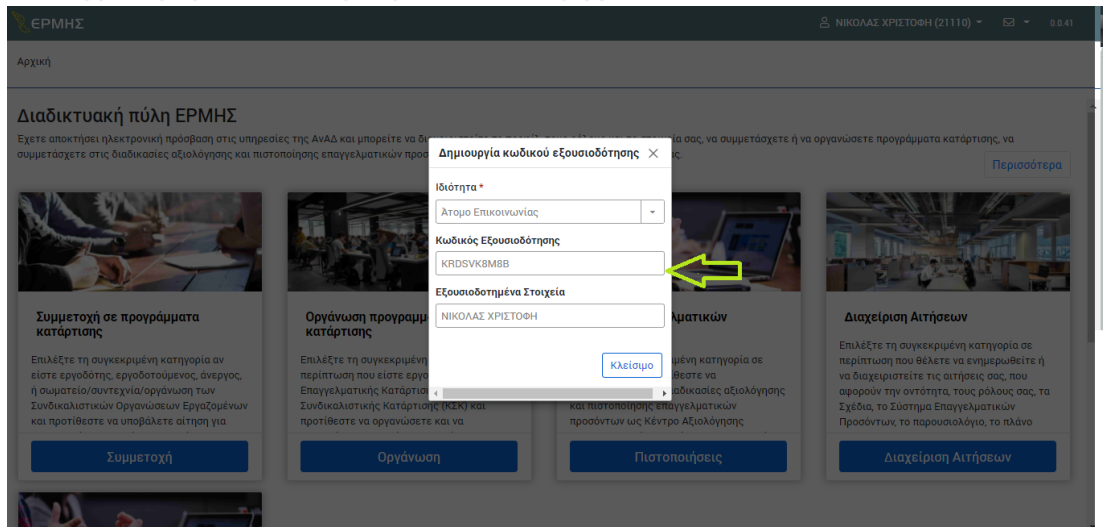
ΕΡΜΗΣ

ΝΙΚΟΛΑΣ ΧΡΙΣΤΟΦΗ (21110) 0.0.41

Αρχική

Διαδικτυακή πύλη ΕΡΜΗΣ

Έχετε αποκτήσει ηλεκτρονική πρόσβαση στις υπηρεσίες της ΑνΑΔ και μπορείτε να δι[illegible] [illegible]ία σας, να συμμετάσχετε ή να οργανώσετε προγράμματα κατάρτισης, να συμμετάσχετε στις διαδικασίες αξιολόγησης και πιστοποίησης επαγγελματικών προσ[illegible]ς.

Περισσότερα

Συμμετοχή σε προγράμματα κατάρτισης

Επιλέξτε τη συγκεκριμένη κατηγορία αν είστε εργοδότης, εργοδοτούμενος, άνεργος, ή σωματείο/συντεχνία/οργάνωση των Συνδικαλιστικών Οργανώσεων Εργαζομένων και προτίθεστε να υποβάλετε αίτηση για

Συμμετοχή

Οργάνωση προγραμμ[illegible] κατάρτισης

Επιλέξτε τη συγκεκριμέν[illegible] περίπτωση που είστε εργο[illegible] Επαγγελματικής Κατάρτισ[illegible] Συνδικαλιστικής Κατάρτισης (ΚΣΚ) και προτίθεστε να οργανώσετε και να

Οργάνωση

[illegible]λματικών

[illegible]μένη κατηγορία σε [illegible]θέσετε να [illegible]διαδικασίες αξιολόγησης και πιστοποίησης επαγγελματικών προσόντων ως Κέντρο Αξιολόγησης

Πιστοποιήσεις

Διαχείριση Αιτήσεων

Επιλέξτε τη συγκεκριμένη κατηγορία σε περίπτωση που θέλετε να ενημερωθείτε ή να διαχειριστείτε τις αιτήσεις σας, που αφορούν την οντότητα, τους ρόλους σας, τα Σχέδια, το Σύστημα Επαγγελματικών Προσόντων, το παρουσιολόγιο, το πλάνο

Διαχείριση Αιτήσεων

Δημιουργία κωδικού εξουσιοδότησης ×

Ιδιότητα *

Άτομο Επικοινωνίας

Κωδικός Εξουσιοδότησης

KRDSVK8M8B

Εξουσιοδοτημένα Στοιχεία

ΝΙΚΟΛΑΣ ΧΡΙΣΤΟΦΗ

Κλείσιμο